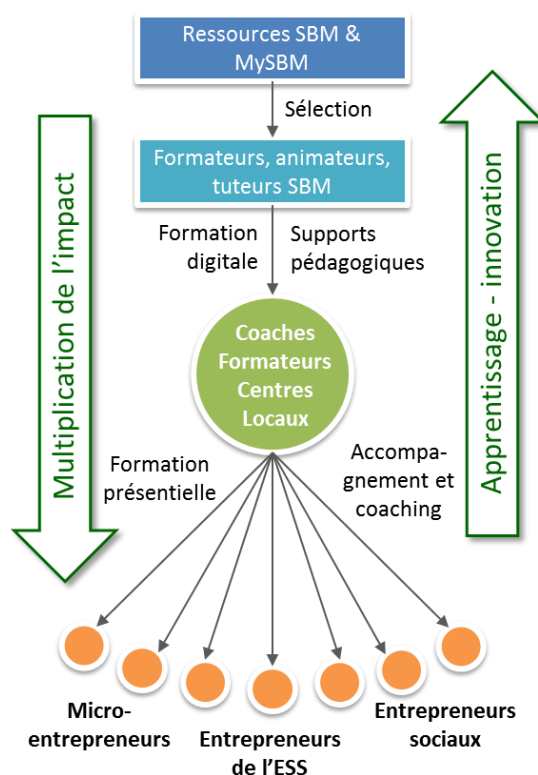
Ressources SBM & MySBM

Sélection

Formateurs, animateurs, tuteurs SBM

Formation digitale

Supports pédagogiques

Coaches Formateurs Centres Locaux

Multiplication de l'impact

Apprentissage - innovation

Formation présentielle

Accompagnement et coaching

Micro-entrepreneurs

Entrepreneurs de l'ESS

Entrepreneurs sociaux